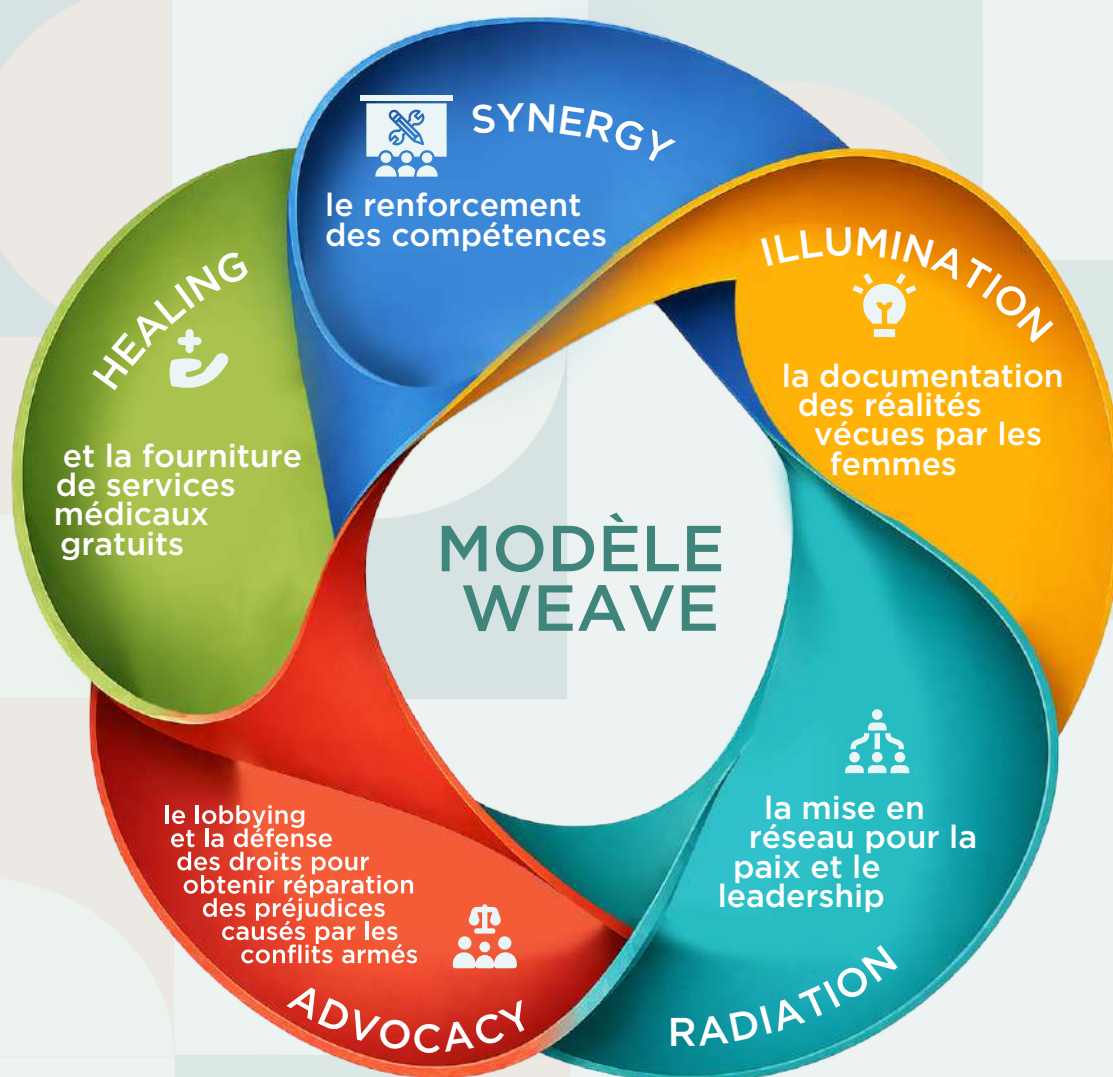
SYNERGY

le renforcement des compétences

ILLUMINATION

la documentation des réalités vécues par les femmes

HEALING

et la fourniture de services médicaux gratuits

MODÈLE WEAVE

le lobbying et la défense des droits pour obtenir réparation des préjudices causés par les conflits armés

ADVOCACY

la mise en réseau pour la paix et le leadership

RADIATION